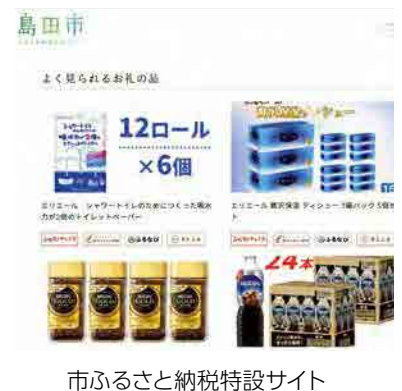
島田市

よく見られるお礼の品

12ロール
×6個

エリエール シャワートイレのためにつくった吸水力が2倍のトイレットペーパー

エリエール 贅沢保湿 ティシュー 3個パック 5個セット

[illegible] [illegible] ふるなび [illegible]

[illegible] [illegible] ふるなび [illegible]

24本

市ふるさと納税特設サイト